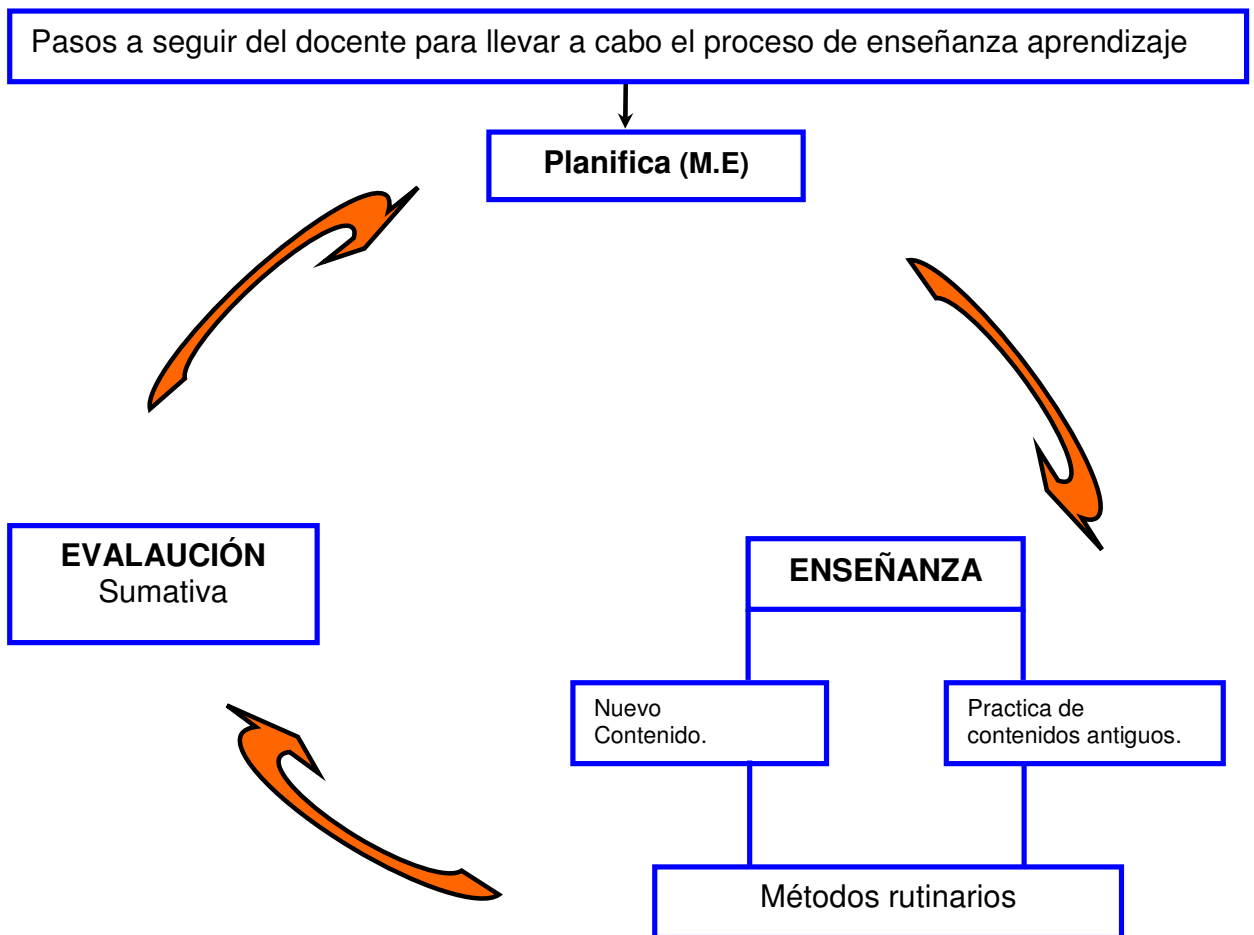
Pasos a seguir del docente para llevar a cabo el proceso de enseñanza aprendizaje

Planifica (M.E)

ENSEÑANZA

Nuevo Contenido.

Practica de contenidos antiguos.

Métodos rutinarios

EVALAUCIÓN
Sumativa